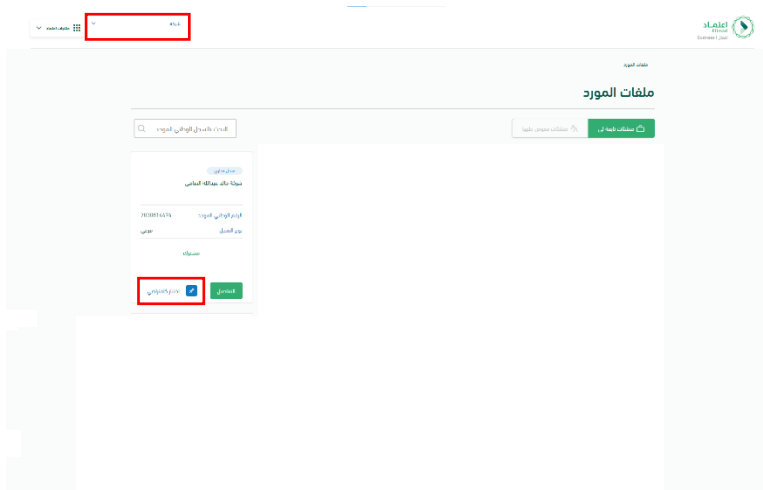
اعتماد
Etimad
Business | أعمال

ملفات اعتماد

ملفات المورد

ملفات المورد

منشآت تابعة لي

منشآت مفوض عليها

ابحث بالسجل الوطني للمورد

سجل تجاري

شركة خالد عبدالله العاصي

الرقم الوطني الموحد

7030614476

نوع السجل

مشتركة

التفاصيل

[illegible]